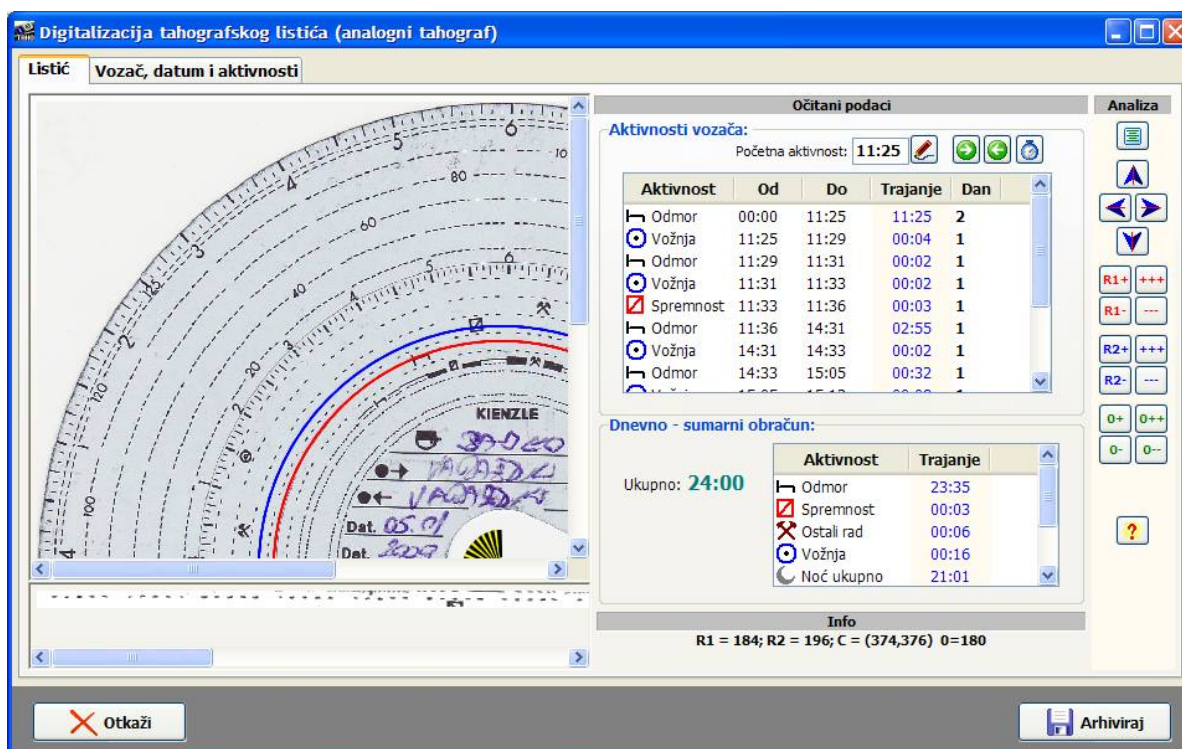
Digitalizacija tahografskog listića (analogni tahograf)

Listić | Vozač, datum i aktivnosti

5
6
10
80
4
60
3
40
5
6
15
2
20
120
100
KIENZLE
Dat. 05.01
Dat. 2009

Očitani podaci

Aktivnosti vozača:

Početna aktivnost: 11:25

| Aktivnost | Od | Do | Trajanje | Dan |
|---|---|---|---|---|
| Odmor | 00:00 | 11:25 | 11:25 | 2 |
| Vožnja | 11:25 | 11:29 | 00:04 | 1 |
| Odmor | 11:29 | 11:31 | 00:02 | 1 |
| Vožnja | 11:31 | 11:33 | 00:02 | 1 |
| Spremnost | 11:33 | 11:36 | 00:03 | 1 |
| Odmor | 11:36 | 14:31 | 02:55 | 1 |
| Vožnja | 14:31 | 14:33 | 00:02 | 1 |
| Odmor | 14:33 | 15:05 | 00:32 | 1 |

Dnevno - sumarni obračun:

Ukupno: 24:00

| Aktivnost | Trajanje |
|---|---|
| Odmor | 23:35 |
| Spremnost | 00:03 |
| Ostali rad | 00:06 |
| Vožnja | 00:16 |
| Noć ukupno | 21:01 |

Info

R1 = 184; R2 = 196; C = (374,376) 0=180

Analiza

R1+ +++
R1- ---
R2+ +++
R2- ---
0+ 0++
0- 0--
?

Otkaži

Arhiviraj